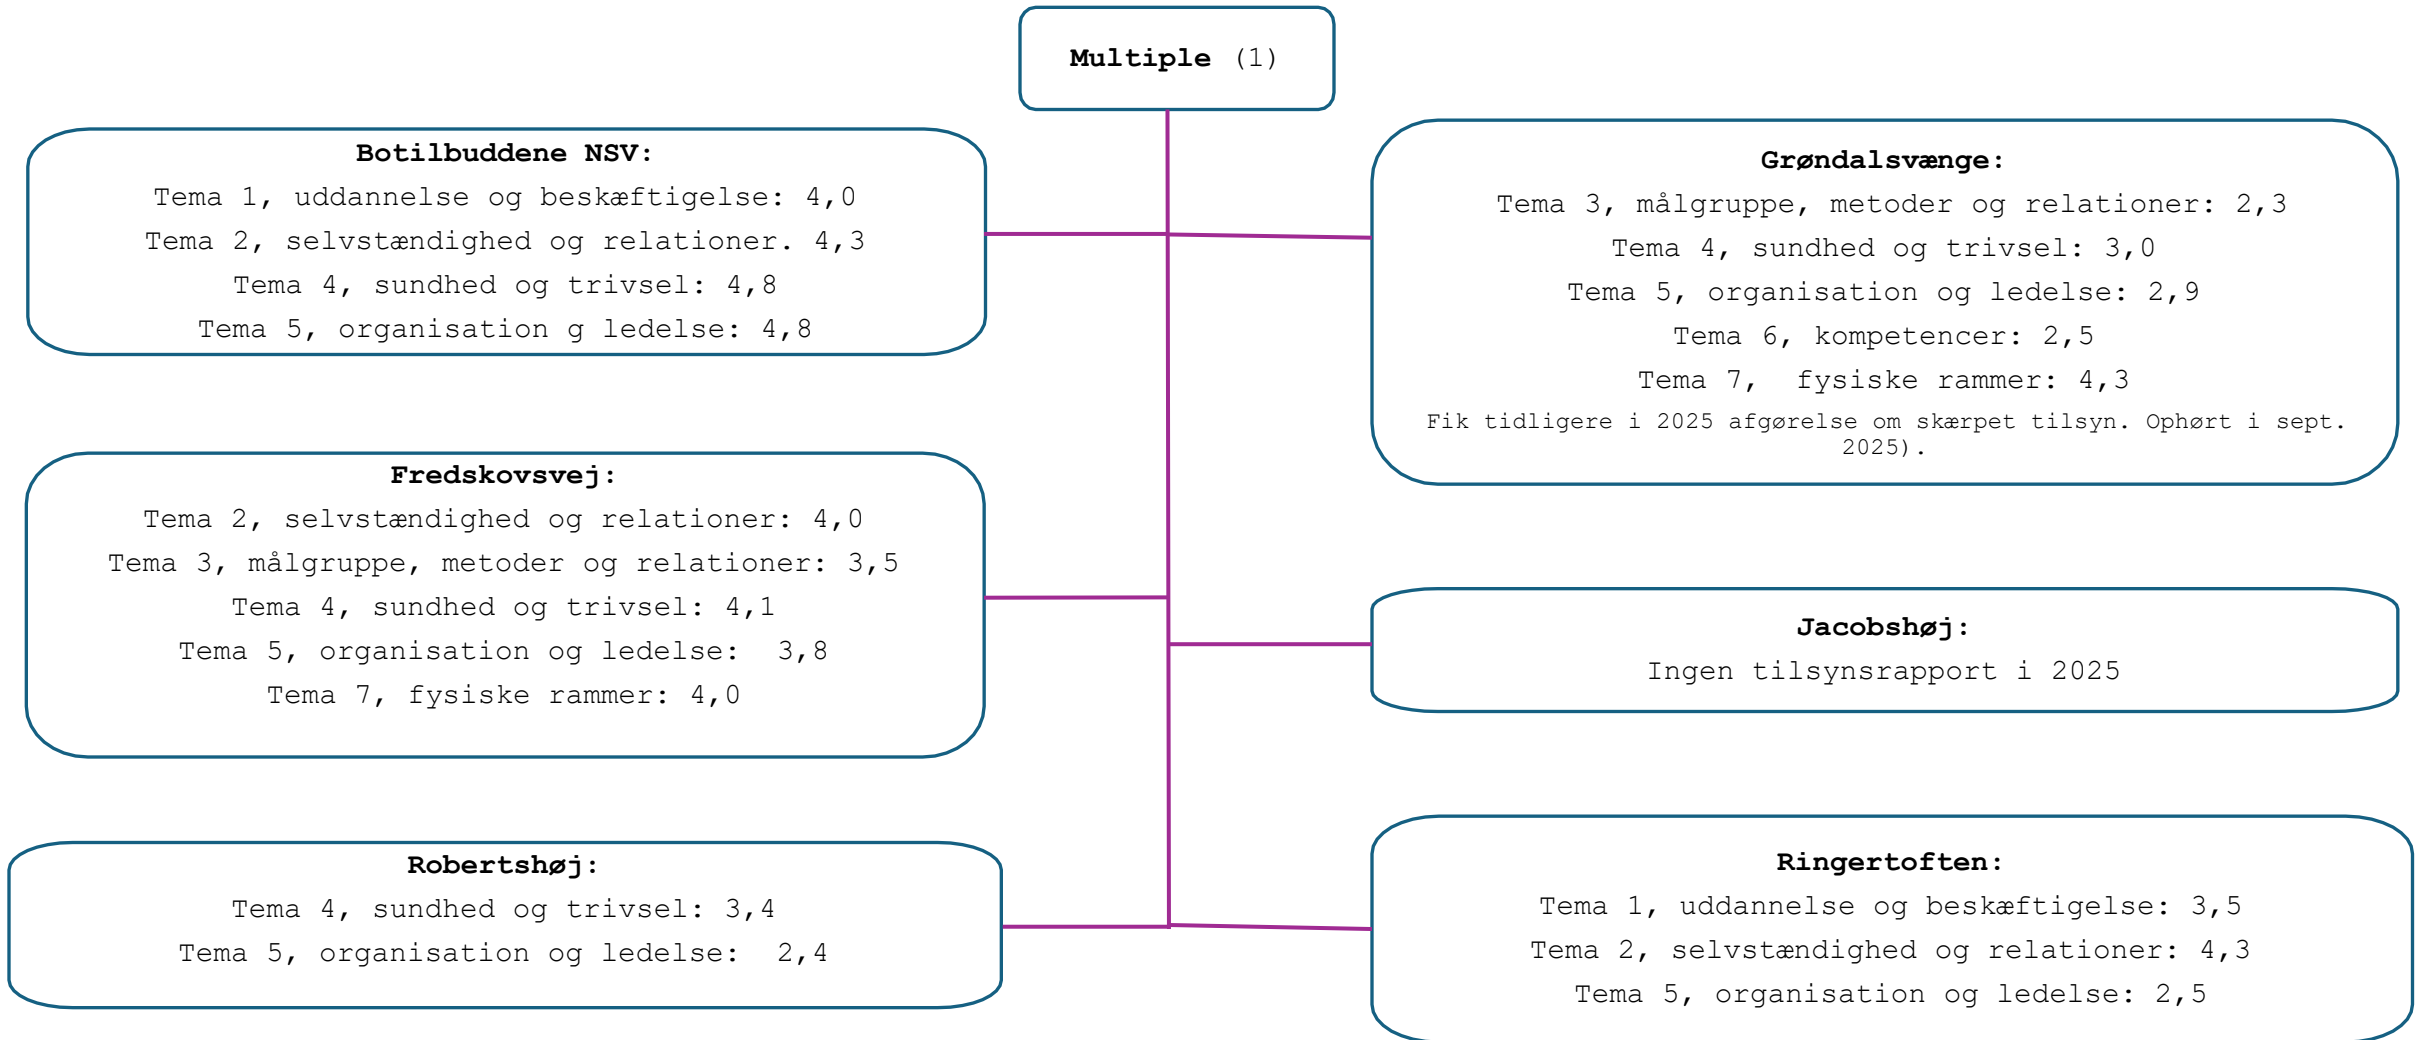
**Multiple** (1)

**Botilbuddene NSV:**
Tema 1, uddannelse og beskæftigelse: 4,0
Tema 2, selvstændighed og relationer. 4,3
Tema 4, sundhed og trivsel: 4,8
Tema 5, organisation g ledelse: 4,8

**Grøndalsvænge:**
Tema 3, målgruppe, metoder og relationer: 2,3
Tema 4, sundhed og trivsel: 3,0
Tema 5, organisation og ledelse: 2,9
Tema 6, kompetencer: 2,5
Tema 7, fysiske rammer: 4,3
Fik tidligere i 2025 afgørelse om skærpet tilsyn. Ophørt i sept. 2025).

**Fredskovsvej:**
Tema 2, selvstændighed og relationer: 4,0
Tema 3, målgruppe, metoder og relationer: 3,5
Tema 4, sundhed og trivsel: 4,1
Tema 5, organisation og ledelse: 3,8
Tema 7, fysiske rammer: 4,0

**Jacobshøj:**
Ingen tilsynsrapport i 2025

**Robertshøj:**
Tema 4, sundhed og trivsel: 3,4
Tema 5, organisation og ledelse: 2,4

**Ringertoften:**
Tema 1, uddannelse og beskæftigelse: 3,5
Tema 2, selvstændighed og relationer: 4,3
Tema 5, organisation og ledelse: 2,5